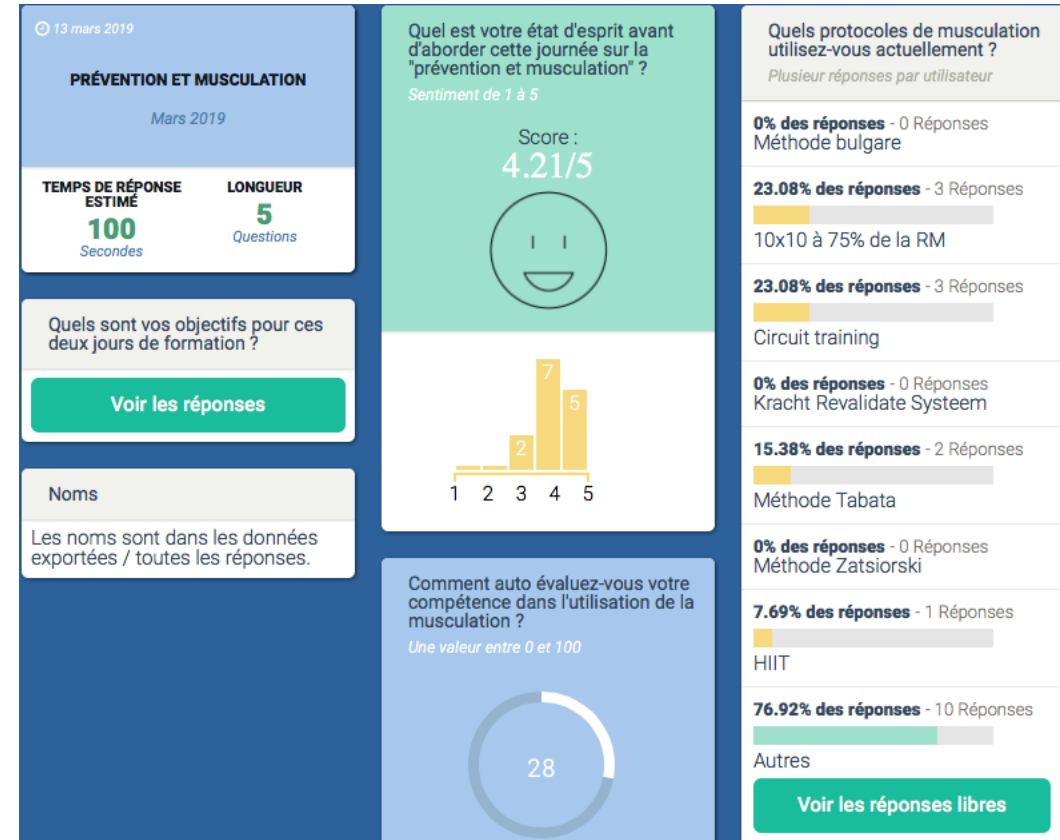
13 mars 2019

PRÉVENTION ET MUSCULATION

Mars 2019

TEMPS DE RÉPONSE ESTIMÉ
100
Secondes

LONGUEUR
5
Questions

Quels sont vos objectifs pour ces deux jours de formation ?

Voir les réponses

Noms

Les noms sont dans les données exportées / toutes les réponses.

Quel est votre état d'esprit avant d'aborder cette journée sur la "prévention et musculation" ?

Sentiment de 1 à 5

Score :
4.21/5

2 7 5

1 2 3 4 5

Comment auto évaluez-vous votre compétence dans l'utilisation de la musculation ?

Une valeur entre 0 et 100

28

Quels protocoles de musculation utilisez-vous actuellement ?

Plusieur réponses par utilisateur

0% des réponses - 0 Réponses
Méthode bulgare

23.08% des réponses - 3 Réponses
10x10 à 75% de la RM

23.08% des réponses - 3 Réponses
Circuit training

0% des réponses - 0 Réponses
Kracht Revalidate Systeem

15.38% des réponses - 2 Réponses
Méthode Tabata

0% des réponses - 0 Réponses
Méthode Zatsiorski

7.69% des réponses - 1 Réponses
HIIT

76.92% des réponses - 10 Réponses
Autres

Voir les réponses libres